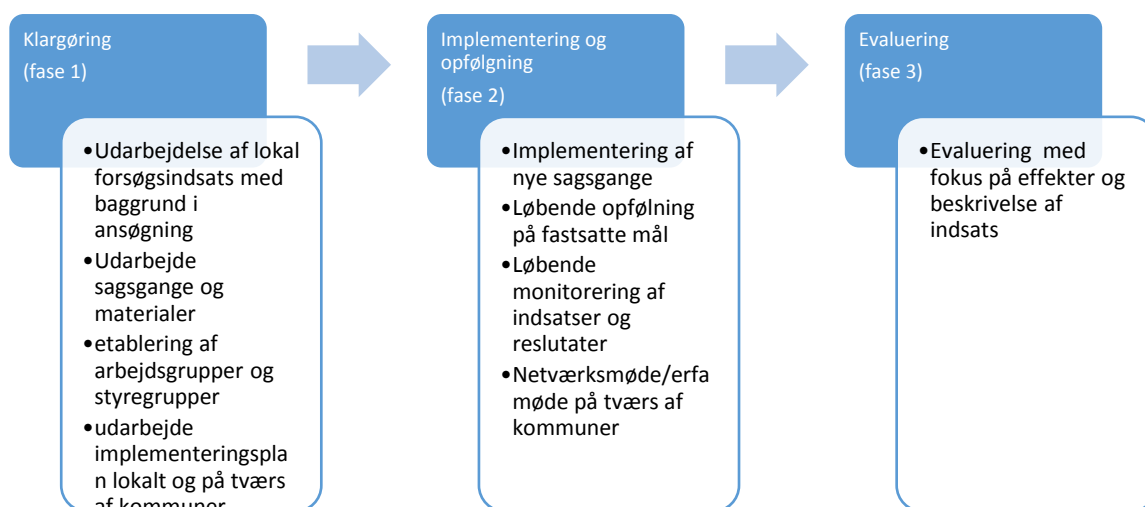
Klargøring
(fase 1)

•Udarbejdelse af lokal forsøgsindsats med baggrund i ansøgning
•Udarbejde sagsgange og materialer
•etablering af arbejdsgrupper og styregrupper
•udarbejde implementeringsplan lokalt og på tværs af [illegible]

Implementering og opfølgning
(fase 2)

•Implementering af nye sagsgange
•Løbende opfølning på fastsatte mål
•Løbende monitorering af indsatser og reslutater
•Netværksmøde/erfa møde på tværs af kommuner

Evaluering
(fase 3)

•Evaluering med fokus på effekter og beskrivelse af indsats